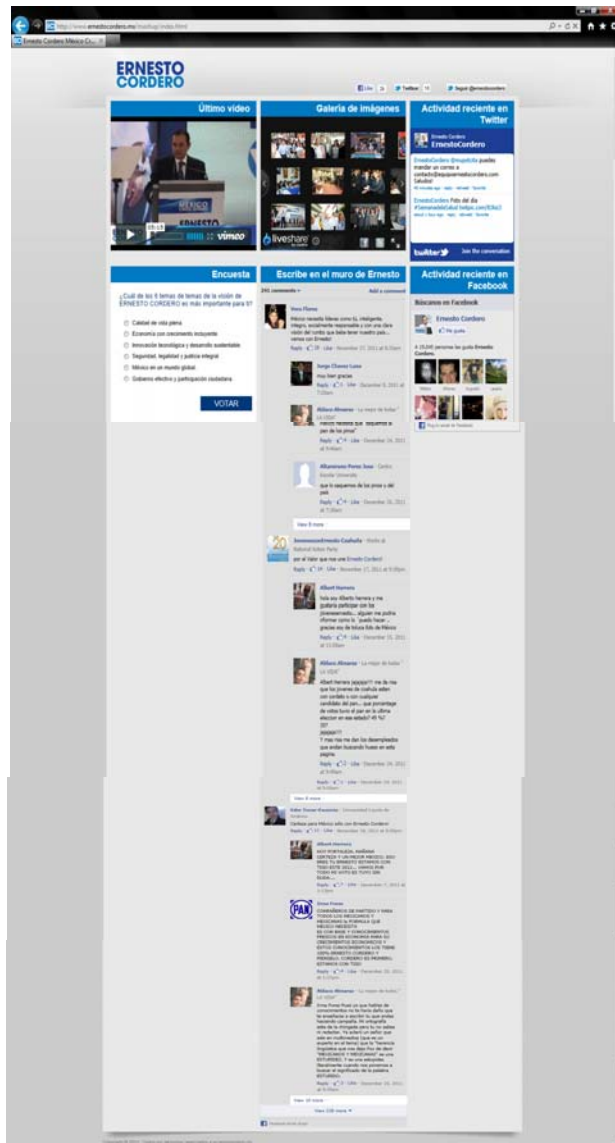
http://www.ernestocordero.mx/

Ernesto Cordero México Ci...

ERNESTO CORDERO

Like

Twitter

Seguir @ernestocordero

Último video

vimeo

Galería de imágenes

liveshare

Actividad reciente en Twitter

Ernesto Cordero
ErnestoCordero

Join the conversation

Encuesta

¿Cuál de los 6 temas de temas de la visión de ERNESTO CORDERO es más importante para ti?

Calidad de vida plena

Economía con crecimiento incluyente

Innovación tecnológica y desarrollo sustentable

Seguridad, legalidad y justicia integral

México en un mundo global

Gobierno efectivo y participación ciudadana

VOTAR

Escribe en el muro de Ernesto

Add a comment

Actividad reciente en Facebook

Búscanos en Facebook

Ernesto Cordero

Me gusta

A 15,000 personas les gusta Ernesto Cordero.

Reply · Like

View 8 more

Reply · Like

View 8 more

Reply · Like

View 10 more

View 228 more